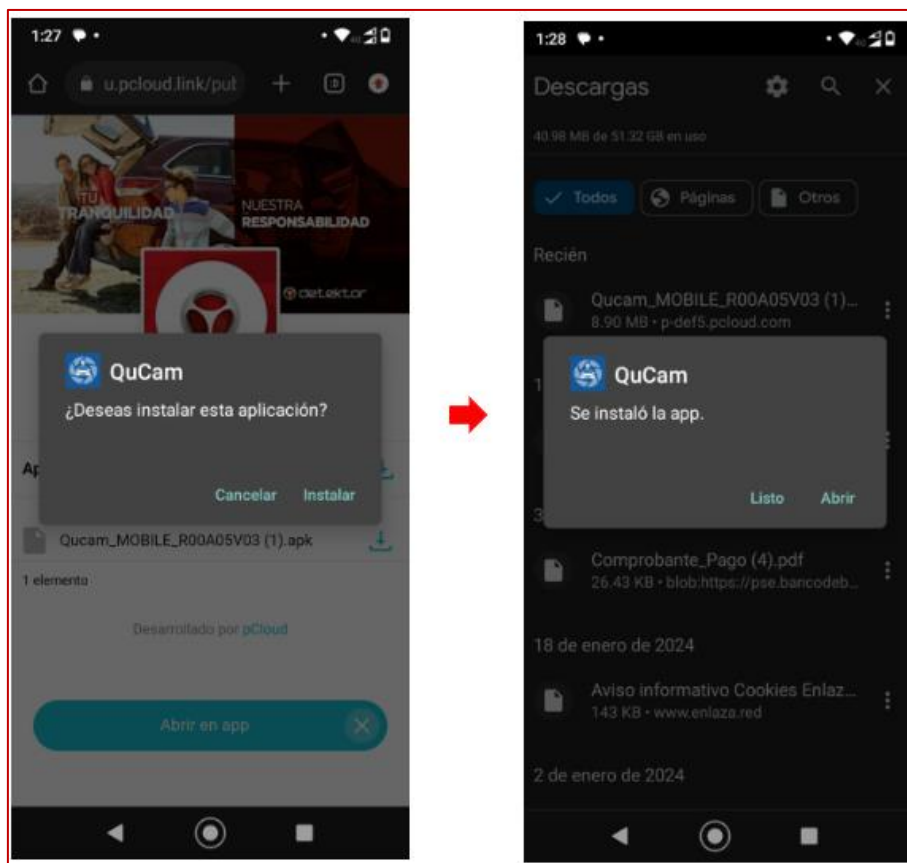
1:27

u.pcloud.link/pul

TU TRANQUILIDAD

NUESTRA RESPONSABILIDAD

detektor

QuCam

¿Deseas instalar esta aplicación?

Cancelar Instalar

Ap

Qucam_MOBILE_R00A05V03 (1).apk

1 elemento

Desarrollado por pCloud

Abrir en app

1:28

Descargas

40.98 MB de 51.32 GB en uso

Todos Páginas Otros

Recién

Qucam_MOBILE_R00A05V03 (1)...
8.90 MB • p-def5.pcloud.com

QuCam

Se instaló la app.

Listo Abrir

Comprobante_Pago (4).pdf
26.43 KB • blob:https://pse.bancodeb...

18 de enero de 2024

Aviso informativo Cookies Enlaz...
143 KB • www.enlaza.red

2 de enero de 2024